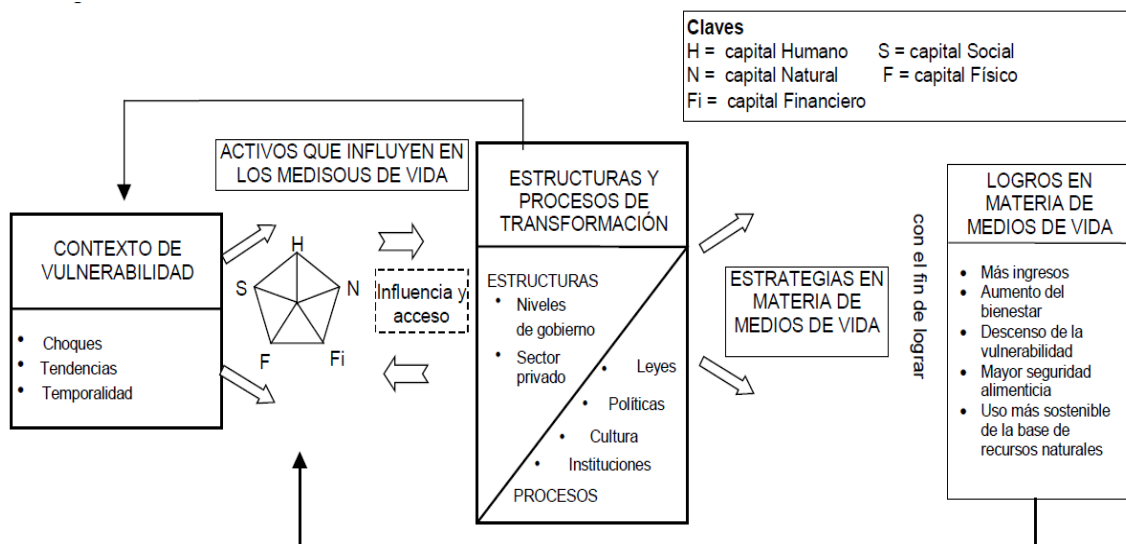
Claves
H = capital Humano S = capital Social
N = capital Natural F = capital Físico
Fi = capital Financiero

ACTIVOS QUE INFLUYEN EN LOS MEDISOUS DE VIDA

CONTEXTO DE VULNERABILIDAD

• Choques
• Tendencias
• Temporalidad

H
S
N
F
Fi

Influencia y acceso

ESTRUCTURAS Y PROCESOS DE TRANSFORMACIÓN

ESTRUCTURAS
• Niveles de gobierno
• Sector privado
• Leyes
• Políticas
• Cultura
• Instituciones
PROCESOS

ESTRATEGIAS EN MATERIA DE MEDIOS DE VIDA

con el fin de lograr

LOGROS EN MATERIA DE MEDIOS DE VIDA

• Más ingresos
• Aumento del bienestar
• Descenso de la vulnerabilidad
• Mayor seguridad alimenticia
• Uso más sostenible de la base de recursos naturales